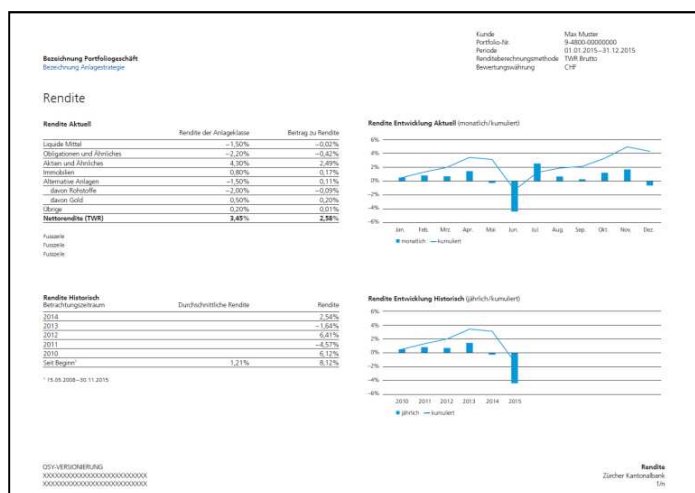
Kunde Max Muster
Portfolio-Nr. 9-4800-00000000
Periode 01.01.2015–31.12.2015
Renditeberechnungsmethode TWR Brutto
Bewertungswährung CHF

Bezeichnung Portfoliogeschäft
Bezeichnung Anlagestrategie

Rendite

Rendite Aktuell

| | Rendite der Anlageklasse | Beitrag zu Rendite |
|---|---|---|
| Liquide Mittel | –1,50% | –0,02% |
| Obligationen und Ähnliches | –2,20% | –0,82% |
| Aktien und Ähnliches | 4,30% | 2,49% |
| Immobilien | 0,80% | 0,17% |
| Alternative Anlagen | –1,50% | 0,11% |
| davon Rohstoffe | –2,00% | –0,09% |
| davon Gold | 0,50% | 0,20% |
| Übrige | 0,20% | 0,01% |
| Nettorendite (TWR) | 3,45% | 2,58% |

Fusszeile
Fusszeile
Fusszeile

Rendite Entwicklung Aktuell (monatlich/kumuliert)

6%
4%
2%
0%
–2%
–4%
–6%
Jan. Feb. Mrz. Apr. Mai Jun. Jul. Aug. Sep. Okt. Nov. Dez.
monatlich kumuliert

Rendite Historisch

| Betrachtungszeitraum | Durchschnittliche Rendite | Rendite |
|---|---|---|
| 2014 | | 2,54% |
| 2013 | | –1,64% |
| 2012 | | 6,41% |
| 2011 | | –4,57% |
| 2010 | | 6,12% |
| Seit Beginn¹ | 1,21% | 8,12% |

¹ 15.05.2008–30.11.2015

Rendite Entwicklung Historisch (jährlich/kumuliert)

6%
4%
2%
0%
–2%
–4%
–6%
2010 2011 2012 2013 2014 2015
jährlich kumuliert

OSY-VERSIONIERUNG
XXXXXXXXXXXXXXXXXXXXXXXXXX
XXXXXXXXXXXXXXXXXXXXXXXXXX

Rendite
Zürcher Kantonalbank
1/n